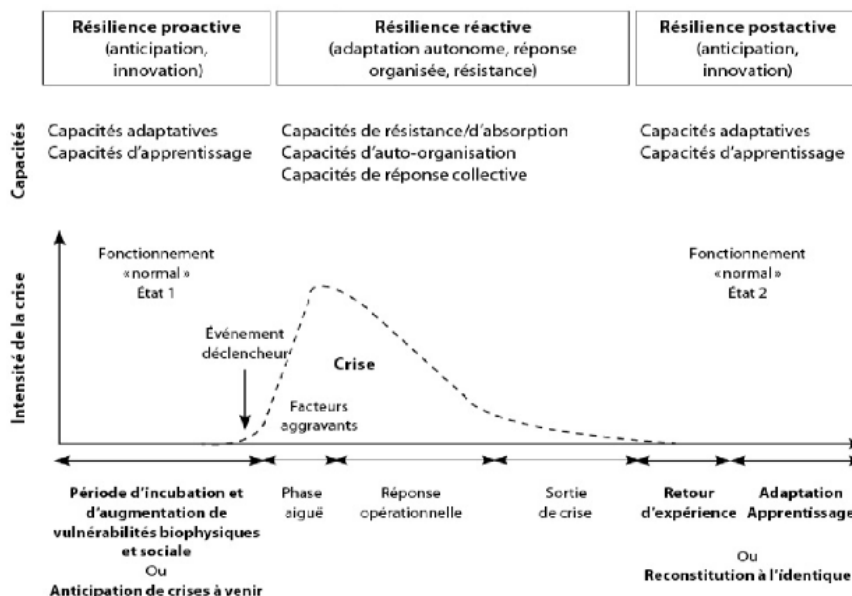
Résilience proactive
(anticipation, innovation)

Résilience réactive
(adaptation autonome, réponse organisée, résistance)

Résilience postactive
(anticipation, innovation)

Capacités

Capacités adaptatives
Capacités d'apprentissage

Capacités de résistance/d'absorption
Capacités d'auto-organisation
Capacités de réponse collective

Capacités adaptatives
Capacités d'apprentissage

Intensité de la crise

Fonctionnement «normal» État 1

Événement déclencheur

Crise

Facteurs aggravants

Fonctionnement «normal» État 2

Période d'incubation et d'augmentation de vulnérabilités biophysiques et sociale
Ou
Anticipation de crises à venir

Phase aiguë

Réponse opérationnelle

Sortie de crise

Retour d'expérience

Adaptation Apprentissage

Ou
Reconstitution à l'identique